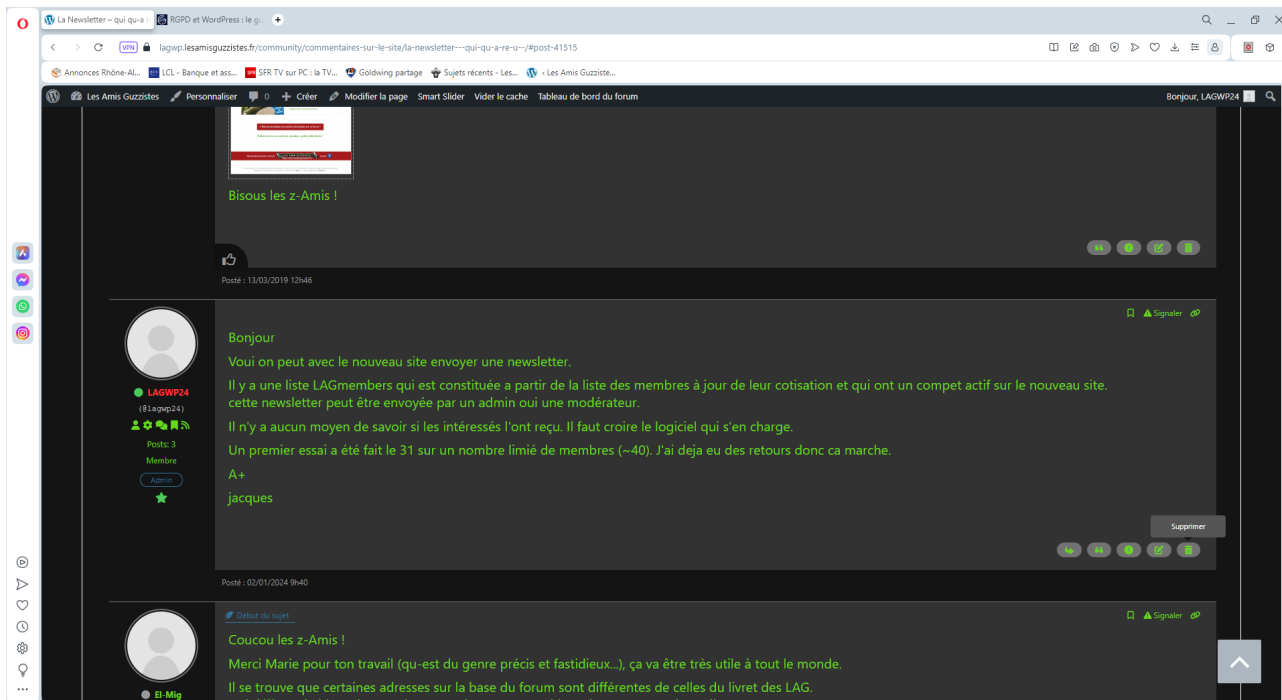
La Newsletter – qui qu-a r
RGPD et WordPress : le gu

lagwp.lesamisguzzistes.fr/community/commentaires-sur-le-site/la-newsletter---qui-qu-a-re-u--/#post-41515

Annonces Rhône-Al... LCL - Banque et ass... SFR TV sur PC : la TV... Goldwing partage Sujets récents - Les... « Les Amis Guzziste...

Les Amis Guzzistes Personnaliser 0 Créer Modifier la page Smart Slider Vider le cache Tableau de bord du forum Bonjour, LAGWP24

Bisous les z-Amis !

Posté : 13/03/2019 12h46

Signaler

LAGWP24
(@lagwp24)
Posts: 3
Membre
Admin

Bonjour

Voui on peut avec le nouveau site envoyer une newsletter.

Il y a une liste LAGmembers qui est constituée a partir de la liste des membres à jour de leur cotisation et qui ont un compet actif sur le nouveau site. cette newsletter peut être envoyée par un admin oui une modérateur.

Il n'y a aucun moyen de savoir si les intéressés l'ont reçu. Il faut croire le logiciel qui s'en charge.

Un premier essai a été fait le 31 sur un nombre limié de membres (~40). J'ai deja eu des retours donc ca marche.

A+

jacques

Supprimer

Posté : 02/01/2024 9h40

Début du sujet

Signaler

Coucou les z-Amis !

Merci Marie pour ton travail (qu-est du genre précis et fastidieux...), ça va être très utile à tout le monde.

Il se trouve que certaines adresses sur la base du forum sont différentes de celles du livret des LAG.

El-Mig